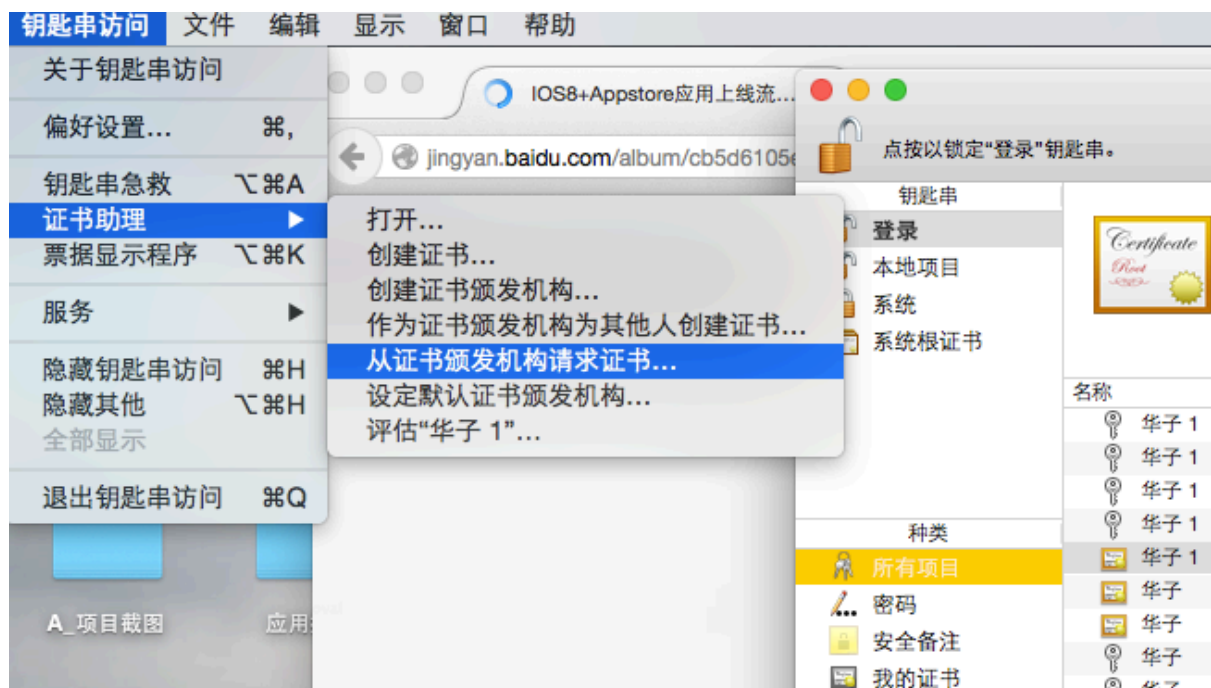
钥匙串访问 文件 编辑 显示 窗口 帮助

关于钥匙串访问
偏好设置... ⌘,
钥匙串急救 ⌥⌘A
证书助理 ▶
票据显示程序 ⌥⌘K
服务 ▶
隐藏钥匙串访问 ⌘H
隐藏其他 ⌥⌘H
全部显示
退出钥匙串访问 ⌘Q

打开...
创建证书...
创建证书颁发机构...
作为证书颁发机构为其他人创建证书...
从证书颁发机构请求证书...
设定默认证书颁发机构...
评估"华子 1"...

IOS8+Appstore应用上线流...
jingyan.baidu.com/album/cb5d6105

点按以锁定"登录"钥匙串。

钥匙串
登录
本地项目
系统
系统根证书

Certificate
Root

名称
华子 1
华子 1
华子 1
华子 1
华子 1
华子
华子
华子

种类
所有项目
密码
安全备注
我的证书

A_项目截图
应用